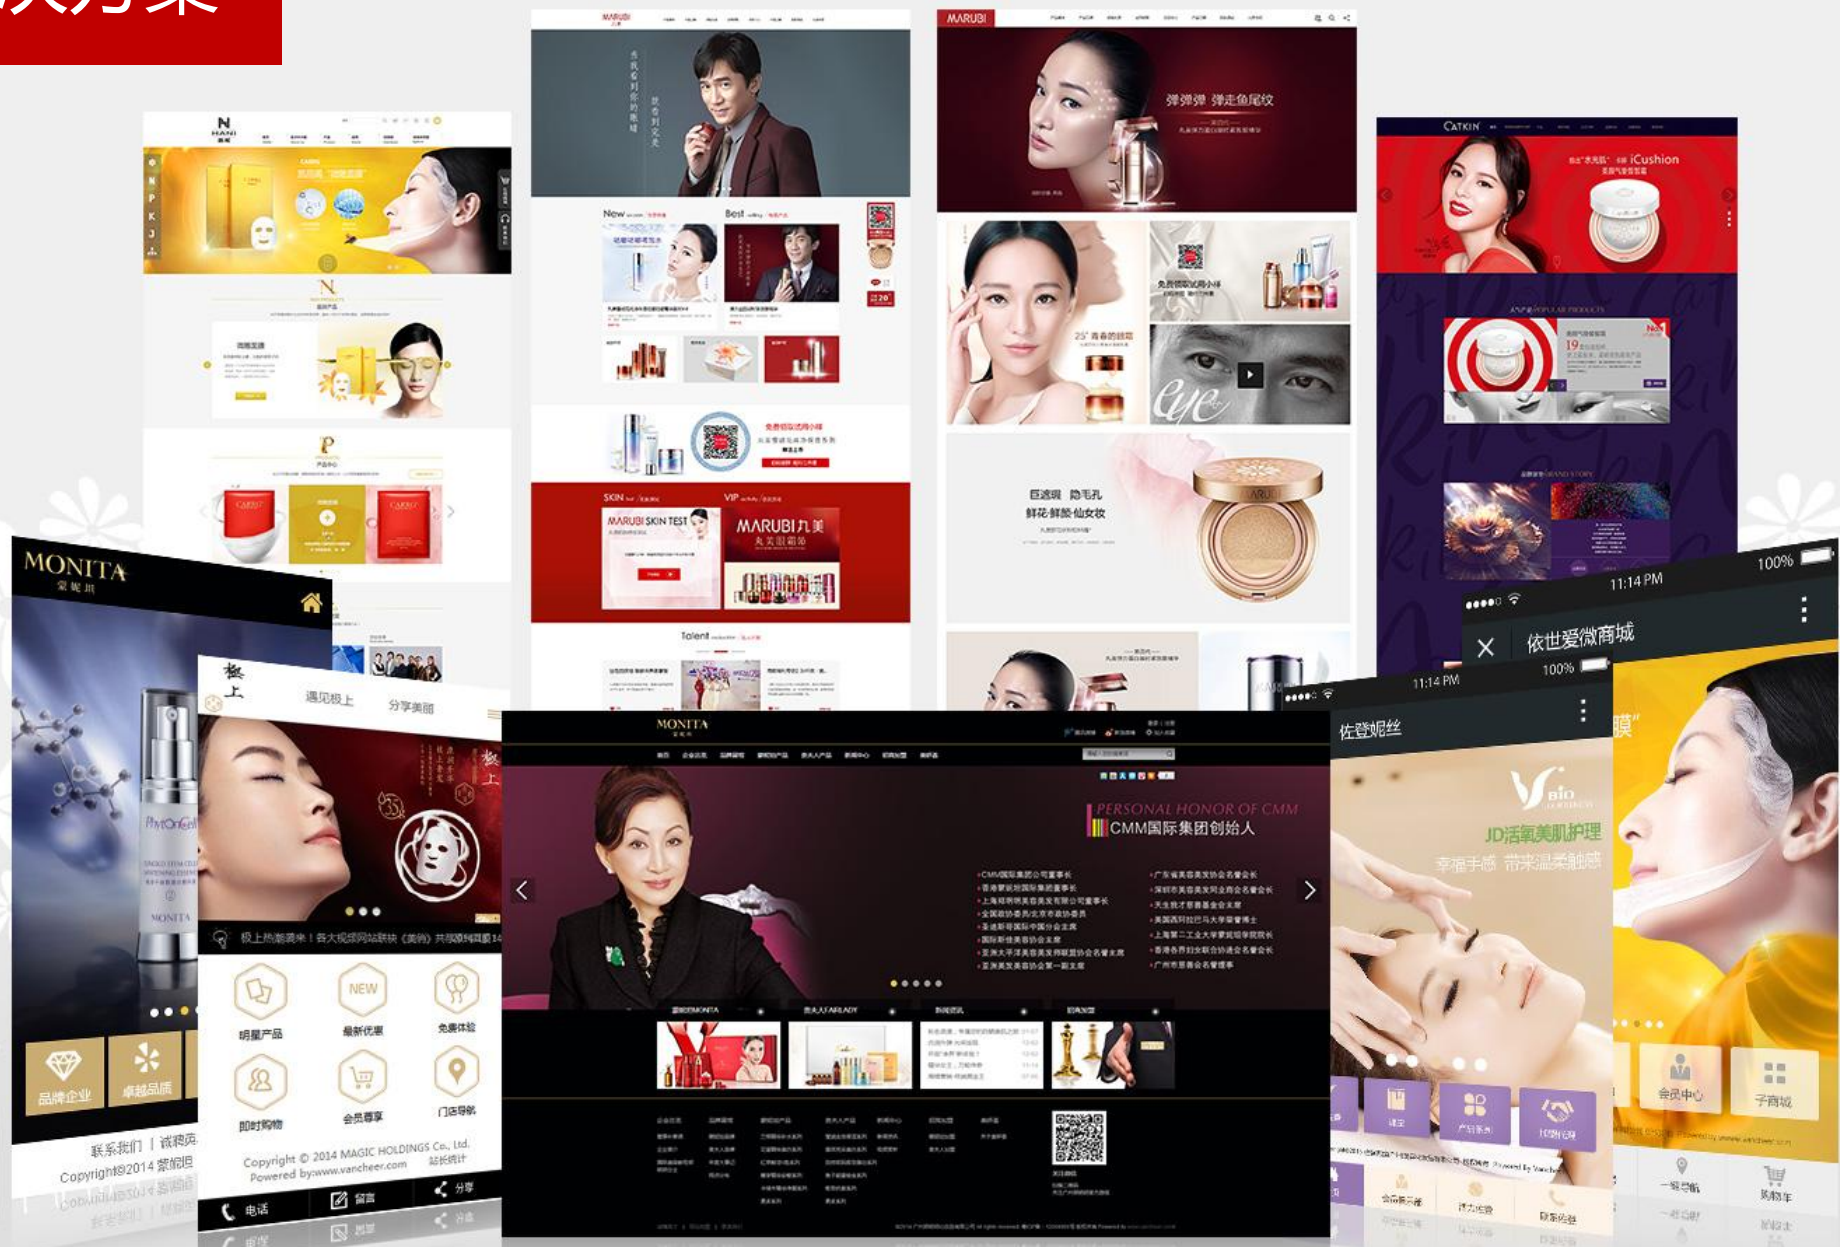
MARUBI

弹弹弹 弹走鱼尾纹

CATKIN

iCushion

MONITA
蒙妮坦

MARUBI SKIN TEST

MARUBI丸美

巨遮瑕 隐毛孔
鲜花鲜颜仙女妆

极上

遇见极上

分享美丽

极上热潮来！各大视频网站联袂《美丽》共探厚样面膜14

明星产品

最新优惠

免费体验

即时购物

会员尊享

门店导航

电话

留言

分享

Copyright © 2014 MAGIC HOLDINGS Co., Ltd.
Powered by:www.vancheer.com

品牌企业

卓越品质

联系我们 | 诚聘英

Copyright@2014 蒙妮坦

MONITA

PERSONAL HONOR OF CMM
CMM国际集团创始人

11:14 PM

100%

依世爱微商城

佐登妮丝

JD活氧美肌护理

幸福手感 带来温柔触感

会员中心

子商城

一键导航

购物车